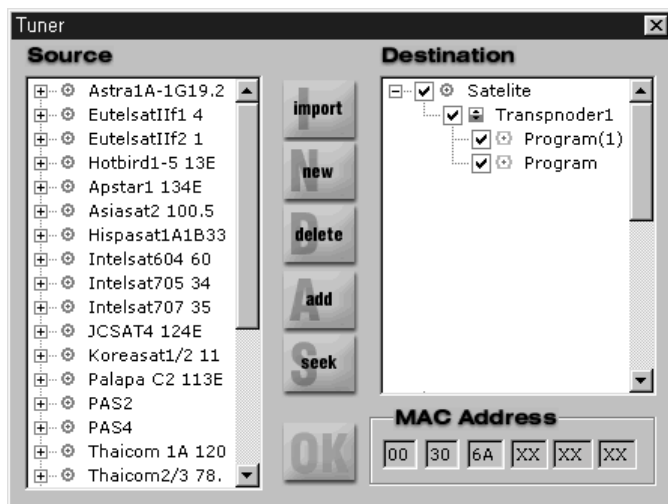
Tuner

Source

Astra1A-1G19.2
EutelsatIIf1 4
EutelsatIIf2 1
Hotbird1-5 13E
Apstar1 134E
Asiasat2 100.5
Hispasat1A1B33
Intelsat604 60
Intelsat705 34
Intelsat707 35
JCSAT4 124E
Koreasat1/2 11
Palapa C2 113E
PAS2
PAS4
Thaicom 1A 120
Thaicom2/3 78.

import
new
delete
add
seek
OK

Destination

Satelite
Transpnoder1
Program(1)
Program

MAC Address

| 00 | 30 | 6A | XX | XX | XX |
|---|---|---|---|---|---|